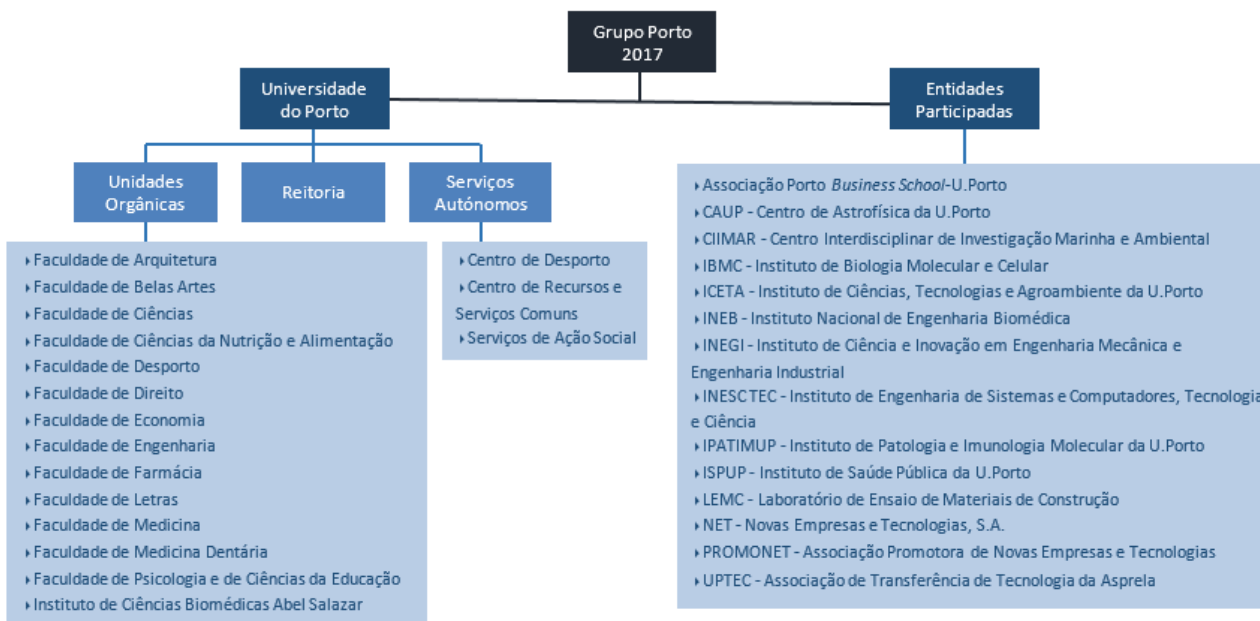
Grupo Porto 2017

Universidade do Porto

Entidades Participadas

Unidades Orgânicas

Reitoria

Serviços Autónomos

‣ Faculdade de Arquitetura
‣ Faculdade de Belas Artes
‣ Faculdade de Ciências
‣ Faculdade de Ciências da Nutrição e Alimentação
‣ Faculdade de Desporto
‣ Faculdade de Direito
‣ Faculdade de Economia
‣ Faculdade de Engenharia
‣ Faculdade de Farmácia
‣ Faculdade de Letras
‣ Faculdade de Medicina
‣ Faculdade de Medicina Dentária
‣ Faculdade de Psicologia e de Ciências da Educação
‣ Instituto de Ciências Biomédicas Abel Salazar

‣ Centro de Desporto
‣ Centro de Recursos e Serviços Comuns
‣ Serviços de Ação Social

‣ Associação Porto Business School-U.Porto
‣ CAUP - Centro de Astrofísica da U.Porto
‣ CIIMAR - Centro Interdisciplinar de Investigação Marinha e Ambiental
‣ IBMC - Instituto de Biologia Molecular e Celular
‣ ICETA - Instituto de Ciências, Tecnologias e Agroambiente da U.Porto
‣ INEB - Instituto Nacional de Engenharia Biomédica
‣ INEGI - Instituto de Ciência e Inovação em Engenharia Mecânica e Engenharia Industrial
‣ INESCTEC - Instituto de Engenharia de Sistemas e Computadores, Tecnologia e Ciência
‣ IPATIMUP - Instituto de Patologia e Imunologia Molecular da U.Porto
‣ ISPUP - Instituto de Saúde Pública da U.Porto
‣ LEMC - Laboratório de Ensaio de Materiais de Construção
‣ NET - Novas Empresas e Tecnologias, S.A.
‣ PROMONET - Associação Promotora de Novas Empresas e Tecnologias
‣ UPTEC - Associação de Transferência de Tecnologia da Asprela